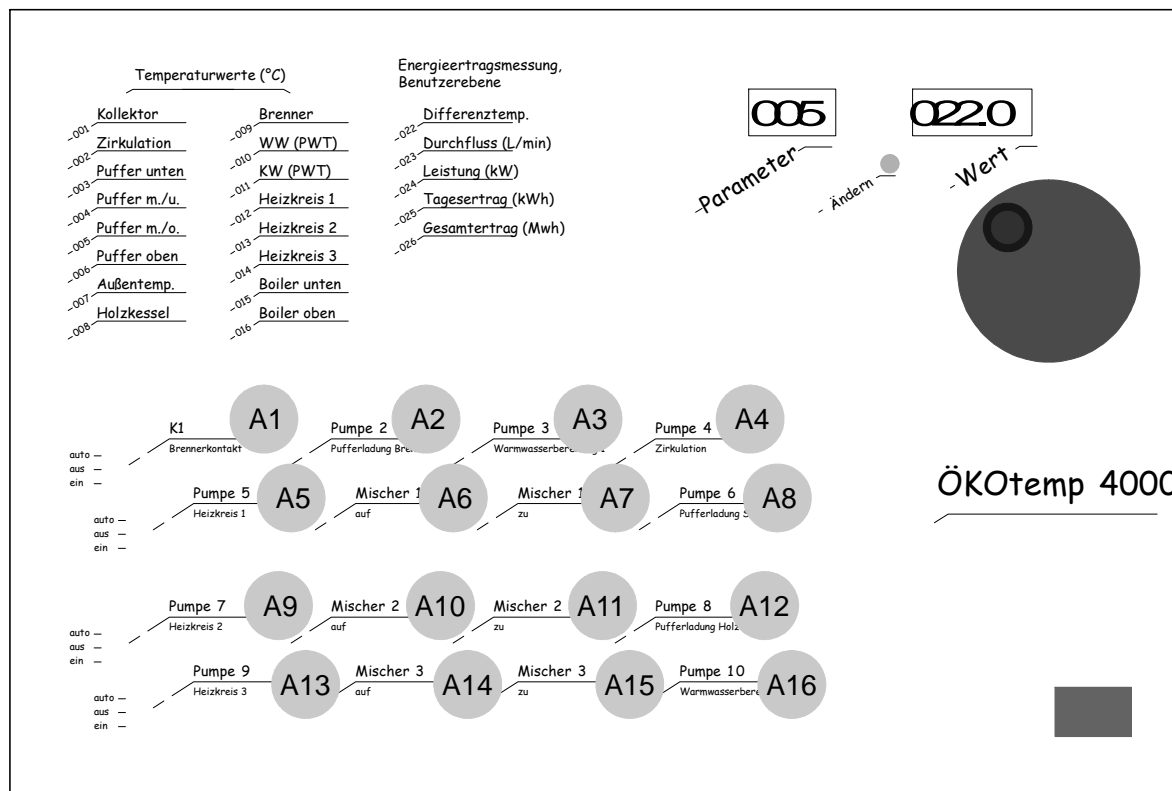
Temperaturwerte (°C)

001 Kollektor
002 Zirkulation
003 Puffer unten
004 Puffer m./u.
005 Puffer m./o.
006 Puffer oben
007 Außentemp.
008 Holzkessel

009 Brenner
010 WW (PWT)
011 KW (PWT)
012 Heizkreis 1
013 Heizkreis 2
014 Heizkreis 3
015 Boiler unten
016 Boiler oben

Energieertragsmessung, Benutzerebene

022 Differenztemp.
023 Durchfluss (L/min)
024 Leistung (kW)
025 Tagesertrag (kWh)
026 Gesamtertrag (Mwh)

005
0220
Parameter
Ändern
Wert

auto
aus
ein

K1 Brennerkontakt A1
Pumpe 2 Pufferladung Bre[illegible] A2
Pumpe 3 Warmwasserbere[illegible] A3
Pumpe 4 Zirkulation A4

ÖKOtemp 4000

auto
aus
ein

Pumpe 5 Heizkreis 1 A5
Mischer 1 auf A6
Mischer 1 zu A7
Pumpe 6 Pufferladung S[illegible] A8

auto
aus
ein

Pumpe 7 Heizkreis 2 A9
Mischer 2 auf A10
Mischer 2 zu A11
Pumpe 8 Pufferladung Holz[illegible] A12

auto
aus
ein

Pumpe 9 Heizkreis 3 A13
Mischer 3 auf A14
Mischer 3 zu A15
Pumpe 10 Warmwasserbere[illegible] A16